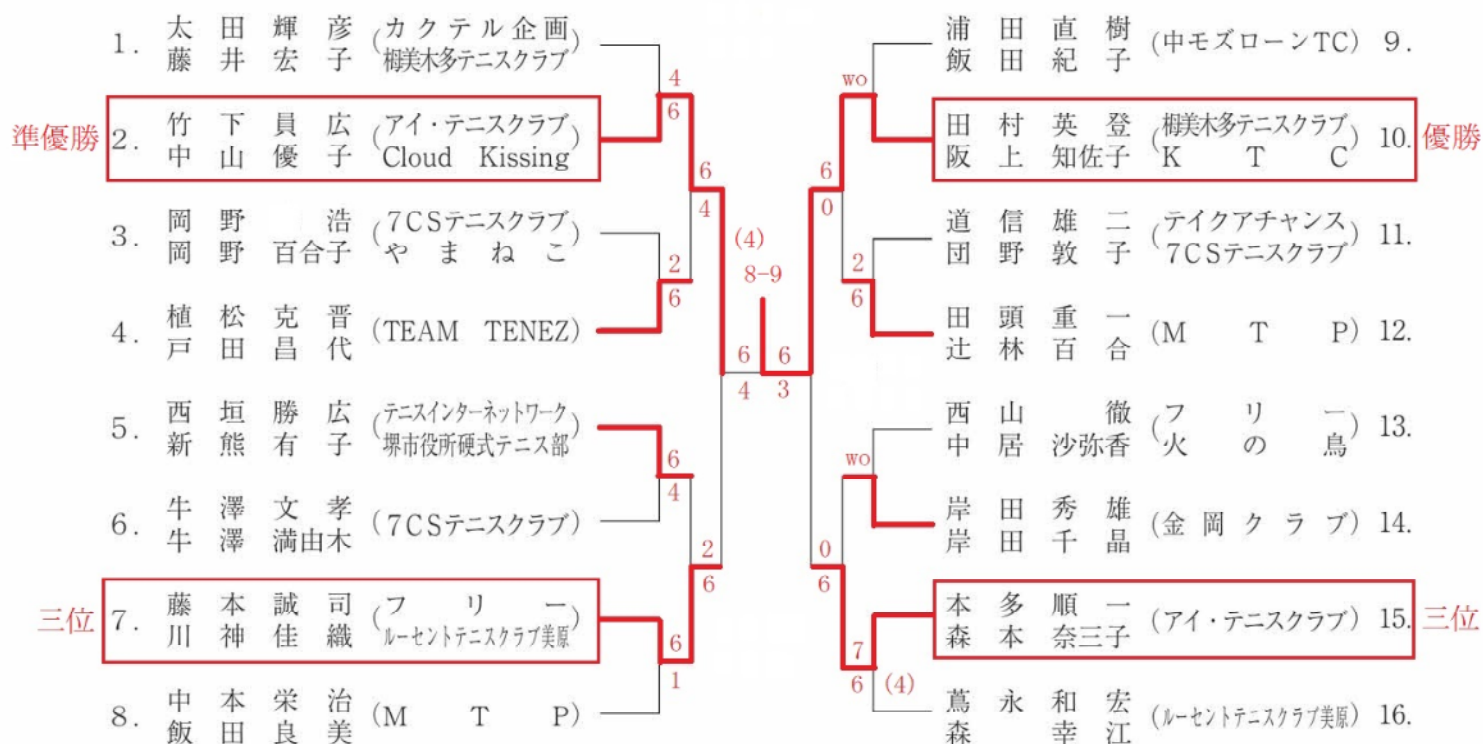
1. 太田輝彦 (カクテル企画)
藤井宏子 (桐美木多テニスクラブ)

準優勝 2. 竹下員広 (アイ・テニスクラブ)
中山優子 (Cloud Kissing)

3. 岡野浩 (7CSテニスクラブ)
岡野百合子 (やまねこ)

4. 植松克晋 (TEAM TENEZ)
戸田昌代

5. 西垣勝広 (テニスインターネットワーク)
新熊有子 (堺市役所硬式テニス部)

6. 牛澤文孝 (7CSテニスクラブ)
牛澤満由木

三位 7. 藤本誠司 (フリー)
川神佳織 (ルーセントテニスクラブ美原)

8. 中本栄治 (M T P)
飯田良美

4
6
6
4
2
6
6
4
2
6
6
1
6
4
(4)
8-9
6
3
6
0
2
6
wo
wo
0
6
7
6 (4)

浦田直樹 (中モズローンTC) 9.
飯田紀子

田村英登 (桐美木多テニスクラブ) 10. 優勝
阪上知佐子 (K T C)

道信雄二 (テイクアチャンス) 11.
団野敦子 (7CSテニスクラブ)

田頭重一 (M T P) 12.
辻林百合

西山徹 (フリー) 13.
中居沙弥香 (火の鳥)

岸田秀雄 (金岡クラブ) 14.
岸田千晶

本多順一 (アイ・テニスクラブ) 15. 三位
森本奈三子

蔦永和宏 (ルーセントテニスクラブ美原) 16.
森幸江